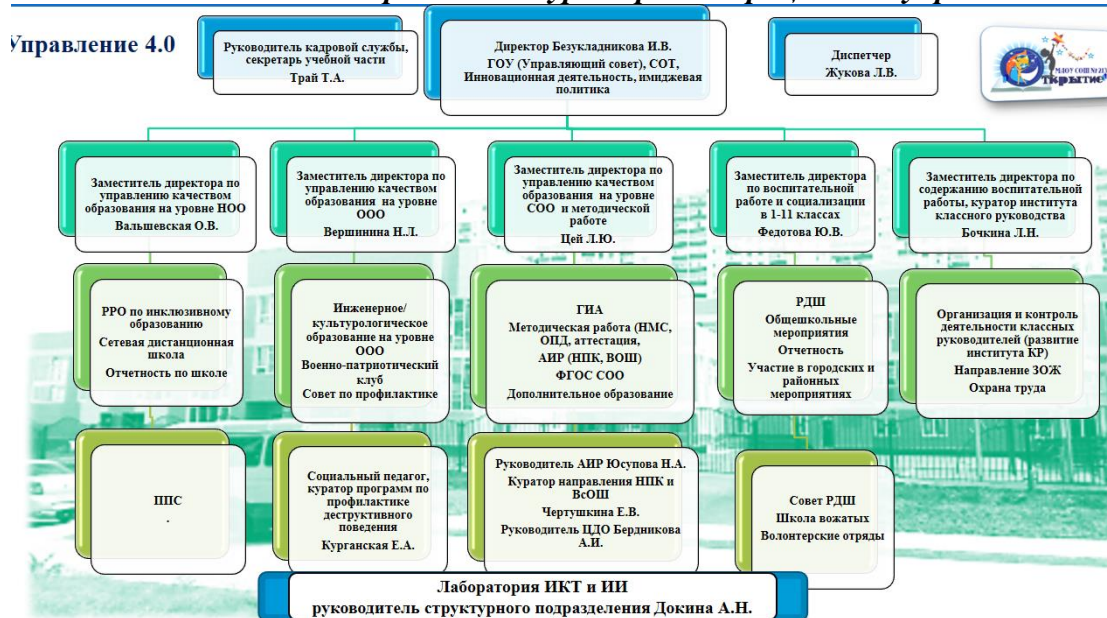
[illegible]

Управление 4.0

Руководитель кадровой службы, секретарь учебной части
Трай Т.А.

Директор Безукладникова И.В.
ГОУ (Управляющий совет), СОТ, Инновационная деятельность, имиджевая политика

Диспетчер
Жукова Л.В.

МАОУ СОШ № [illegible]
Открытие

Заместитель директора по управлению качеством образования на уровне НОО
Вальшевская О.В.

Заместитель директора по управлению качеством образования на уровне ООО
Вершинина Н.Л.

Заместитель директора по управлению качеством образования на уровне СОО и методической работе
Цей Л.Ю.

Заместитель директора по воспитательной работе и социализации в 1-11 классах
Федотова Ю.В.

Заместитель директора по содержанию воспитательной работы, куратор института классного руководства
Бочкина Л.Н.

РРО по инклюзивному образованию
Сетевая дистанционная школа
Отчетность по школе

Инженерное/ культурологическое образование на уровне ООО
Военно-патриотический клуб
Совет по профилактике

ГИА
Методическая работа (НМС, ОПД, аттестация,
АИР (НПК, ВОШ)
ФГОС СОО
Дополнительное образование

РДШ
Общешкольные мероприятия
Отчетность
Участие в городских и районных мероприятиях

Организация и контроль деятельности классных руководителей (развитие института КР)
Направление ЗОЖ
Охрана труда

ППС
.

Социальный педагог, куратор программ по профилактике деструктивного поведения
Курганская Е.А.

Руководитель АИР Юсупова Н.А.
Куратор направления НПК и ВсОШ
Чертушкина Е.В.
Руководитель ЦДО Бердникова А.И.

Совет РДШ
Школа вожатых
Волонтерские отряды

Лаборатория ИКТ и ИИ
руководитель структурного подразделения Докина А.Н.